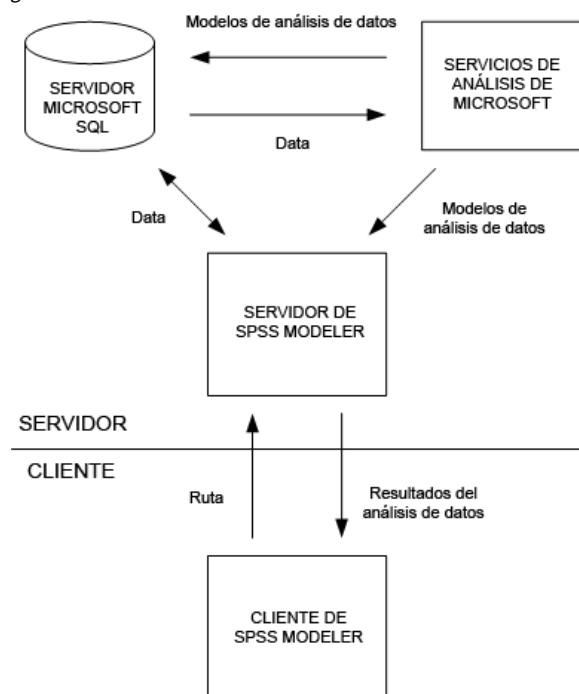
Modelos de análisis de datos

SERVIDOR MICROSOFT SQL

SERVICIOS DE ANÁLISIS DE MICROSOFT

Data

Data

Modelos de análisis de datos

SERVIDOR DE SPSS MODELER

SERVIDOR

CLIENTE

Ruta

Resultados del análisis de datos

CLIENTE DE SPSS MODELER